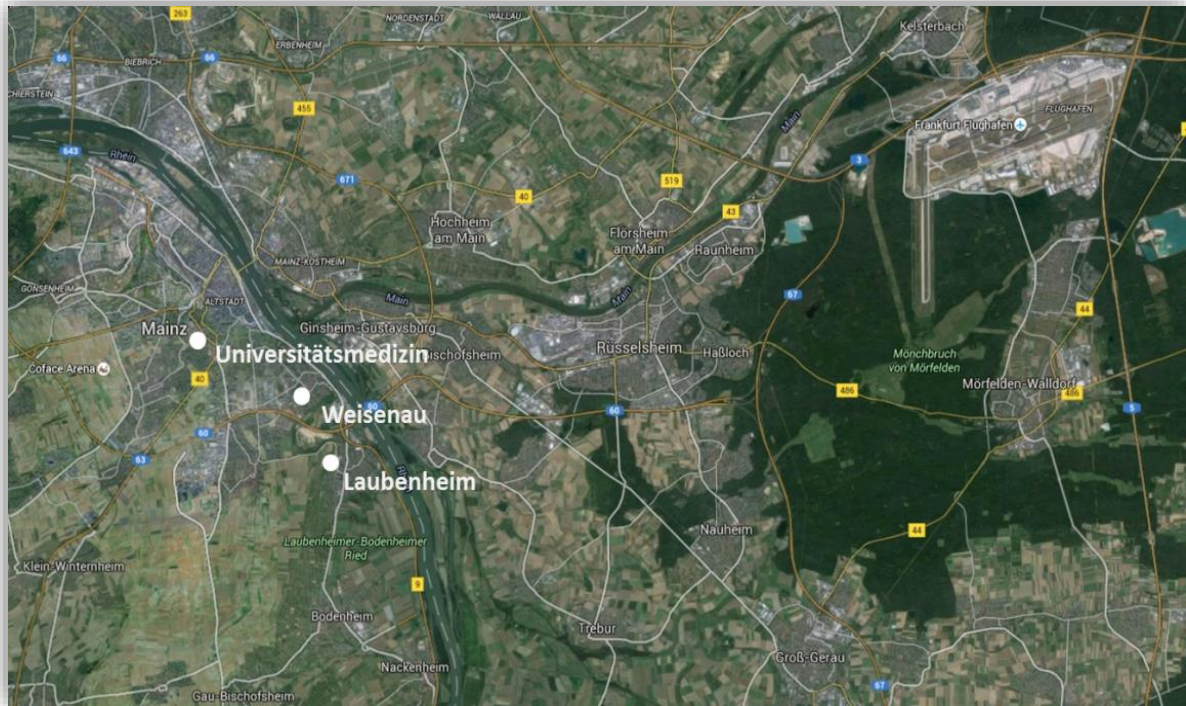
263
NORDENSTADT
WALLAU
Kelsterbach
ERBENHEIM
66
BIEBRICH
66
CHIERSTEIN
455
FLUGHAFEN
Frankfurt Flughafen
Main
643
Rhein
671
519
3
40
43
Hochheim am Main
Flörsheim am Main
Raunheim
MAINZ-KOSTHEIM
GONSENHEIM
Main
Main
67
44
ALTSTADT
Mainz
Ginsheim-Gustavsburg
Bischofsheim
Rüsselsheim
Haßloch
Mönchbruch von Mörfelden
Universitätsmedizin
Coface Arena
40
486
Mörfelden-Walldorf
486
Weisenau
60
60
5
63
Laubenheim
Nauheim
44
Laubenheimer-Bodenheimer Ried
Klein-Winternheim
9
Bodenheim
Trebur
Groß-Gerau
Nackenheim
67
Gau-Bischofsheim